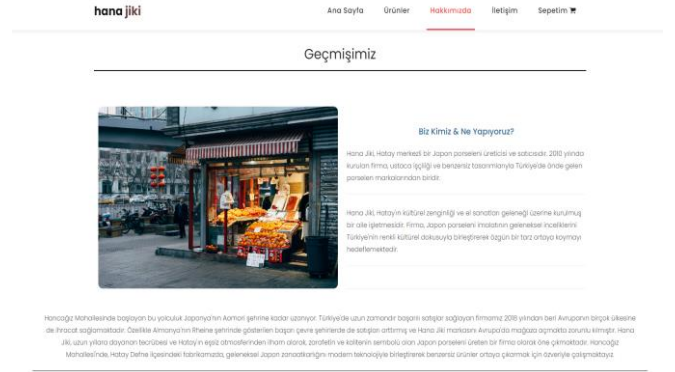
hana jiki

Ana Sayfa Ürünler Hakkımızda İletişim Sepetim

Geçmişimiz

Biz Kimiz & Ne Yapıyoruz?

Hana Jiki, Hatay merkezli bir Japon porseleni üreticisi ve satıcısıdır. 2010 yılında kurulan firma, ustaca işçiliği ve benzersiz tasarımlarıyla Türkiye'de önde gelen porselen markalarından biridir.

Hana Jiki, Hatay'ın kültürel zenginliği ve el sanatları geleneği üzerine kurulmuş bir aile işletmesidir. Firma, Japon porseleni imalatının geleneksel inceliklerini Türkiye'nin renkli kültürel dokusuyla birleştirerek özgün bir tarz ortaya koymayı hedeflemektedir.

Hancağız Mahallesinde başlayan bu yolculuk Japonya'nın Aomori şehrine kadar uzanıyor. Türkiye'de uzun zamandır başarılı satışlar sağlayan firmamız 2016 yılından beri Avrupanın birçok ülkesine de ihracat sağlamaktadır. Özellikle Almanya'nın Rheine şehrinde gösterilen başarı çevre şehirlerde de satışları arttırmış ve Hana Jiki markasını Avrupa'da mağaza açmakla zorunlu kılmıştır. Hana Jiki, uzun yıllara dayanan tecrübesi ve Hatay'ın eşsiz atmosferinden ilham alarak, zarafetin ve kalitenin sembolü olan Japon porseleni üreten bir firma olarak öne çıkmaktadır. Hancağız Mahallesi'nde, Hatay Defne ilçesindeki fabrikamızda, geleneksel Japon zanaatkarlığını modern teknolojiyle birleştirerek benzersiz ürünler ortaya çıkarmak için özveriyle çalışmaktayız.